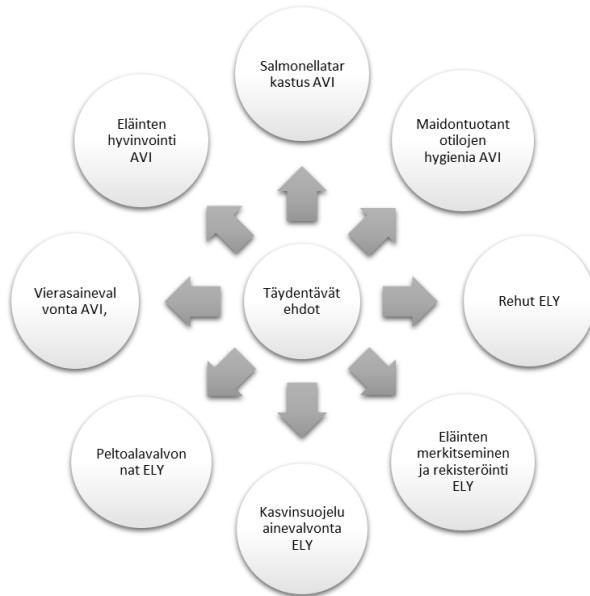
Täydentävät ehdot

Salmonellatar kastus AVI

Maidontuotant otilojen hygienia AVI

Rehut ELY

Eläinten merkitseminen ja rekisteröinti ELY

Kasvinsuojelu ainevalvonta ELY

Peltoalavalvon nat ELY

Vierasaineval vonta AVI,

Eläinten hyvinvointi AVI